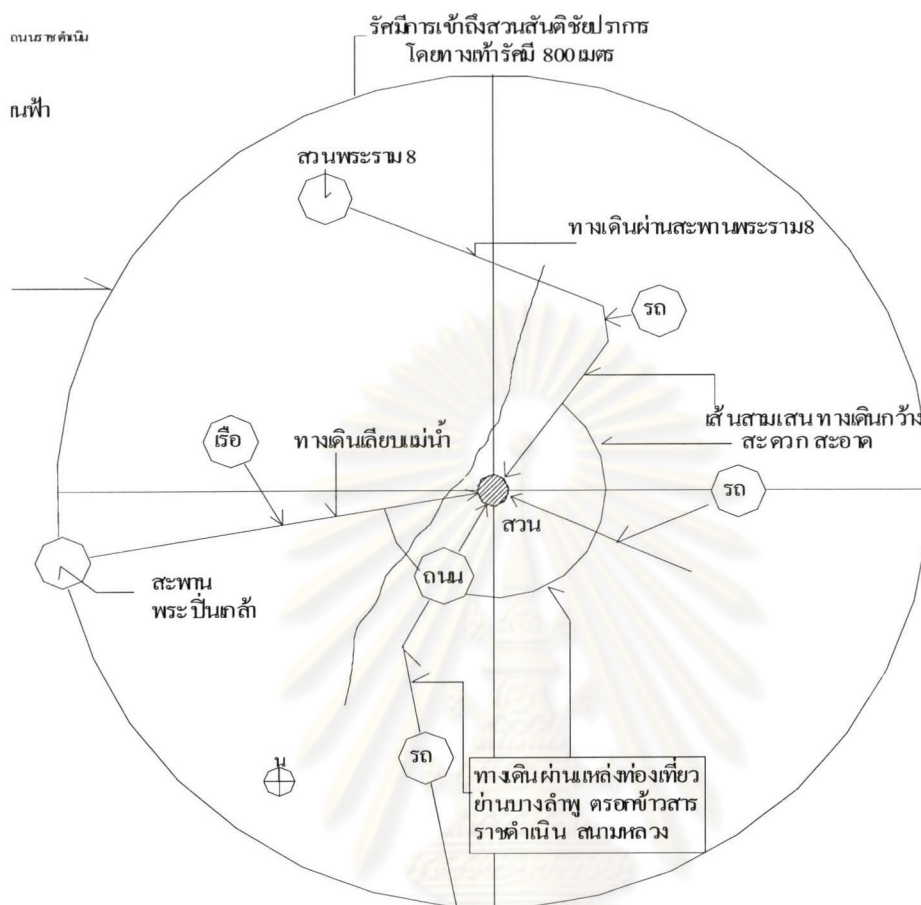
ถนนราชดำเนิน

รัศมีการเข้าถึงสวนสันติชัยปราการ
โดยทางเท้ารัศมี 800 เมตร

ณฟ้า

สวนพระราม 8

ทางเดินผ่านสะพานพระราม8

รถ

เส้นสามเสน ทางเดินกว้าง
สะดวก สะอาด

เรือ

ทางเดินเลียบแม่น้ำ

รถ

สวน

สะพาน
พระปิ่นเกล้า

ถนน

รถ

น

ทางเดินผ่านแหล่งท่องเที่ยว
ย่านบางลำพู ตรอกข้าวสาร
ราชดำเนิน สนามหลวง